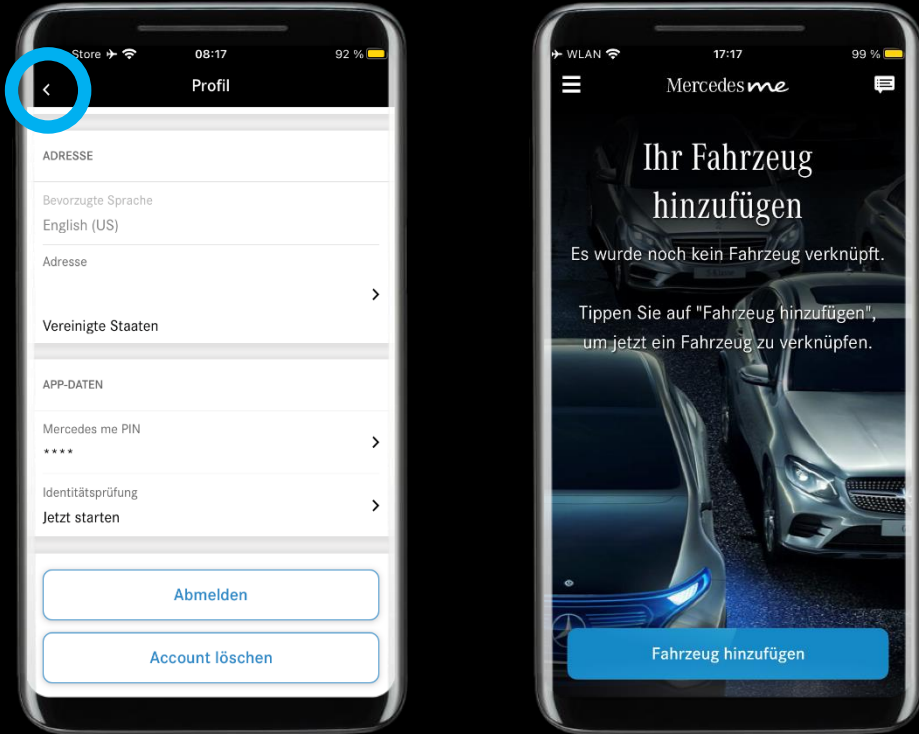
Store 08:17 92 %

Profil

ADRESSE

Bevorzugte Sprache
English (US)

Adresse

Vereinigte Staaten

APP-DATEN

Mercedes me PIN
****

Identitätsprüfung
Jetzt starten

Abmelden

Account löschen

WLAN 17:17 99 %

Mercedes me

Ihr Fahrzeug hinzufügen

Es wurde noch kein Fahrzeug verknüpft.

Tippen Sie auf "Fahrzeug hinzufügen", um jetzt ein Fahrzeug zu verknüpfen.

Fahrzeug hinzufügen